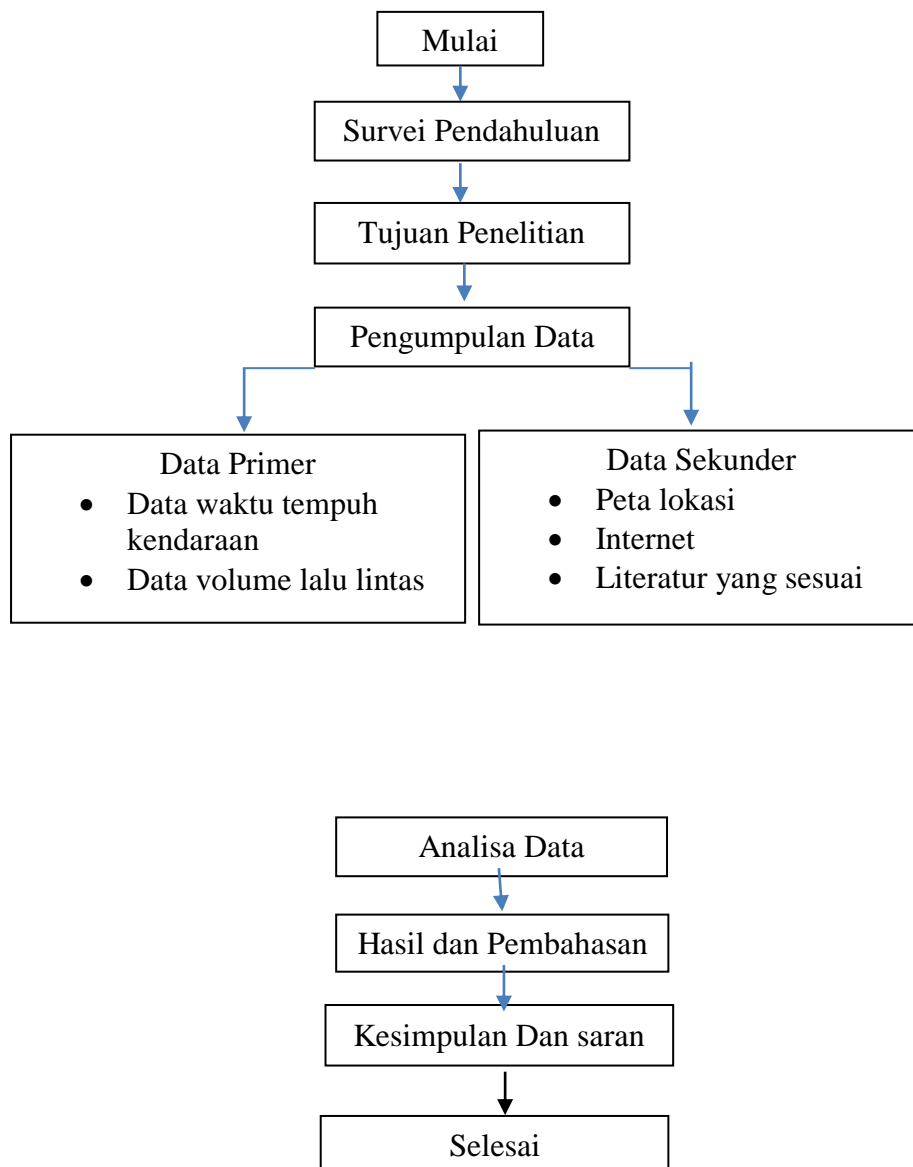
Mulai

Survei Pendahuluan

Tujuan Penelitian

Pengumpulan Data

Data Primer
- Data waktu tempuh kendaraan
- Data volume lalu lintas

Data Sekunder
- Peta lokasi
- Internet
- Literatur yang sesuai

Analisa Data

Hasil dan Pembahasan

Kesimpulan Dan saran

Selesai